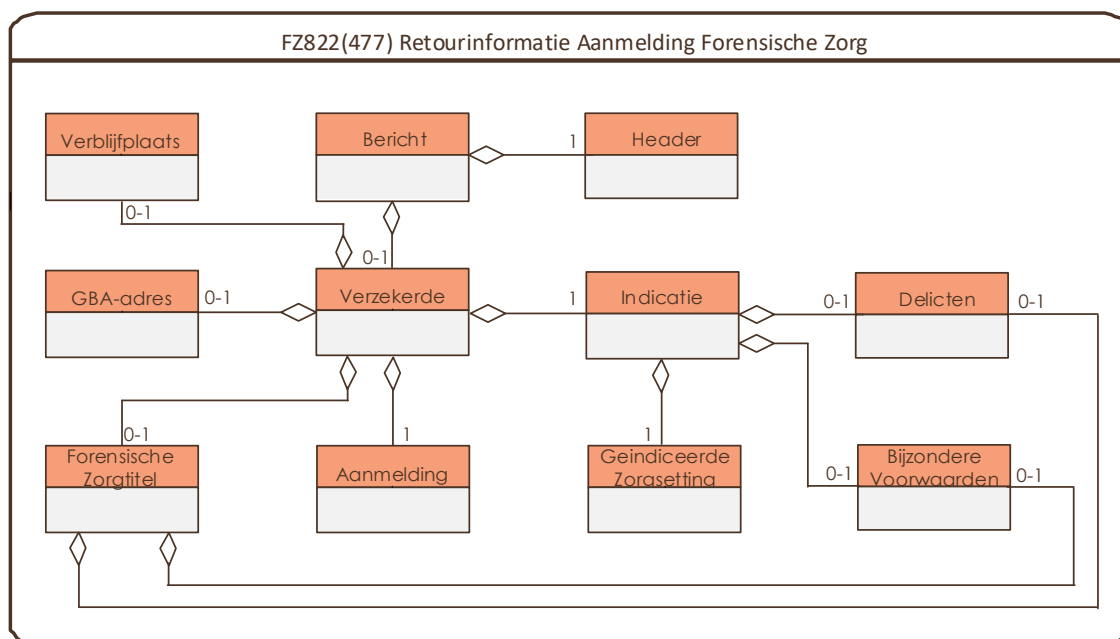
FZ822(477) Retourinformatie Aanmelding Forensische Zorg

Verblijfplaats

Bericht

1

Header

0-1

0-1

GBA-adres

0-1

Verzekerde

1

Indicatie

0-1

Delicten

0-1

0-1

Forensische Zorgtitel

1

Aanmelding

1

Geindiceerde Zorgsetting

0-1

Bijzondere Voorwaarden

0-1